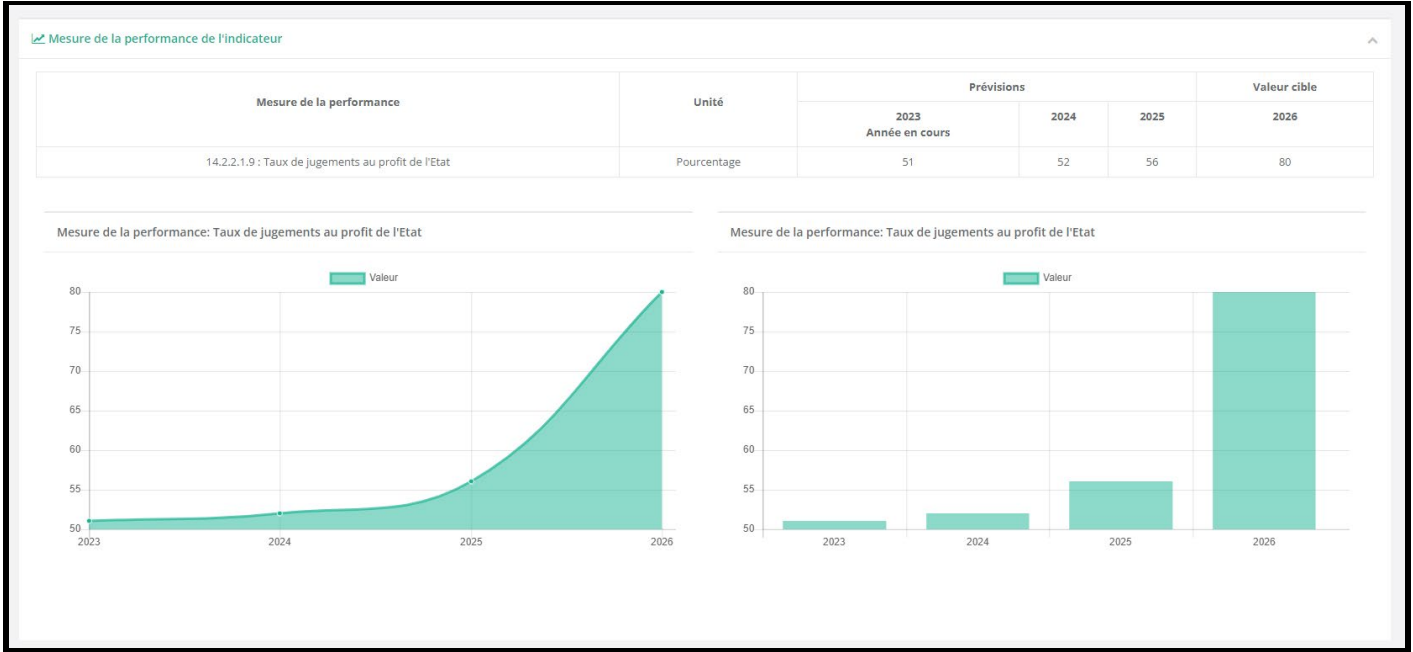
Mesure de la performance de l'indicateur

| Mesure de la performance | Unité | Prévisions 2023 Année en cours | Prévisions 2024 | Prévisions 2025 | Valeur cible 2026 |
|---|---|---|---|---|---|
| 14.2.2.1.9 : Taux de jugements au profit de l'Etat | Pourcentage | 51 | 52 | 56 | 80 |

Mesure de la performance: Taux de jugements au profit de l'Etat

Valeur

80
75
70
65
60
55
50
2023
2024
2025
2026

Mesure de la performance: Taux de jugements au profit de l'Etat

Valeur

80
75
70
65
60
55
50
2023
2024
2025
2026